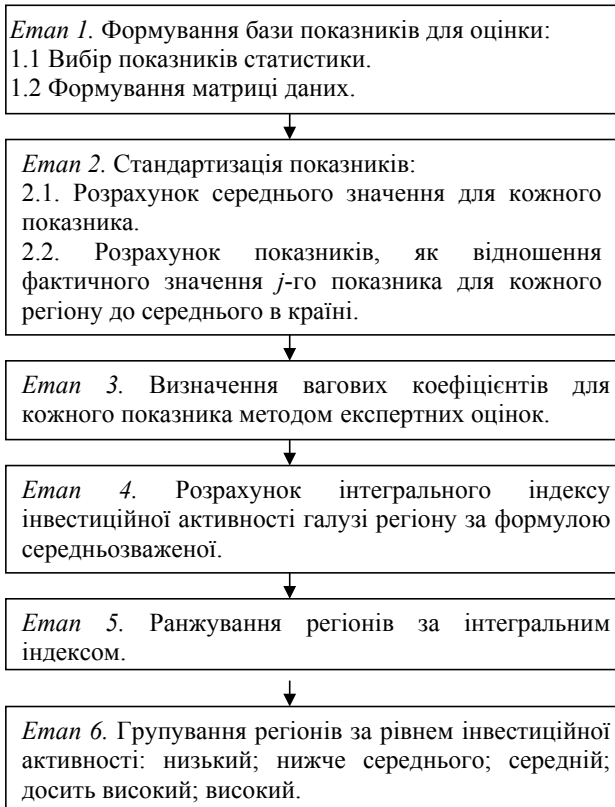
*Етап 1.* Формування бази показників для оцінки:
1.1 Вибір показників статистики.
1.2 Формування матриці даних.

*Етап 2.* Стандартизація показників:
2.1. Розрахунок середнього значення для кожного показника.
2.2. Розрахунок показників, як відношення фактичного значення *j*-го показника для кожного регіону до середнього в країні.

*Етап 3.* Визначення вагових коефіцієнтів для кожного показника методом експертних оцінок.

*Етап 4.* Розрахунок інтегрального індексу інвестиційної активності галузі регіону за формулою середньозваженої.

*Етап 5.* Ранжування регіонів за інтегральним індексом.

*Етап 6.* Групування регіонів за рівнем інвестиційної активності: низький; нижче середнього; середній; досить високий; високий.